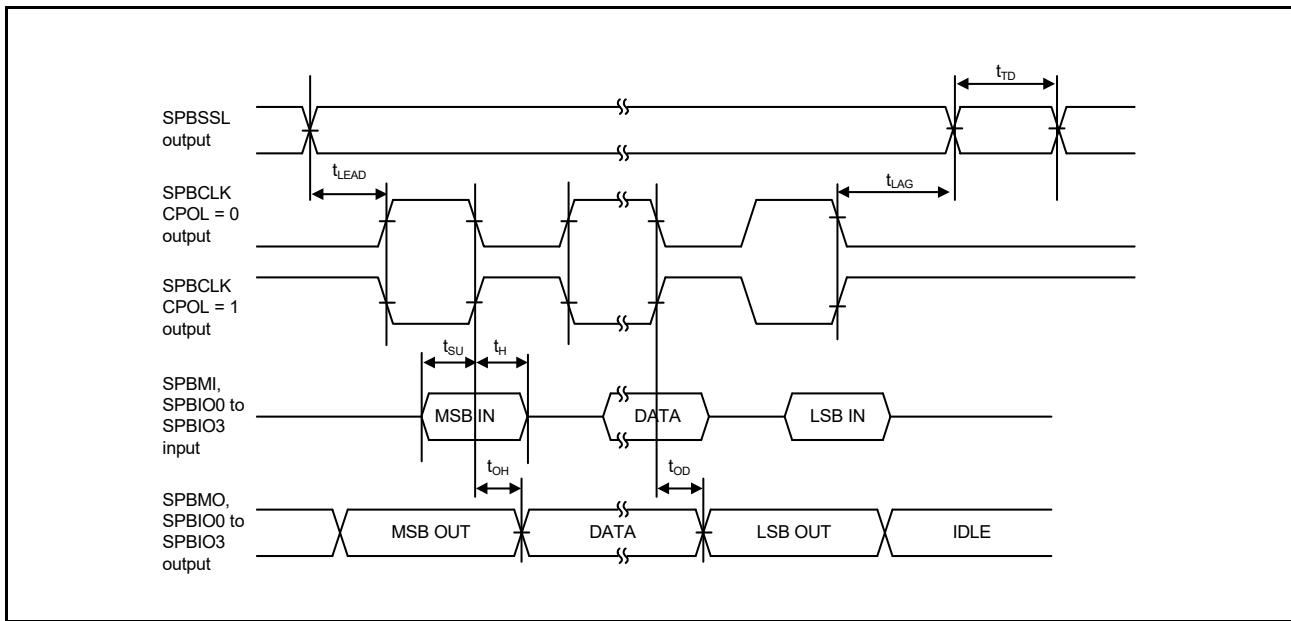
$t_{TD}$

SPBSSL output

$t_{LEAD}$

$t_{LAG}$

SPBCLK CPOL = 0 output

SPBCLK CPOL = 1 output

$t_{SU}$ $t_{H}$

SPBMI, SPBIO0 to SPBIO3 input

MSB IN

DATA

LSB IN

$t_{OH}$

$t_{OD}$

SPBMO, SPBIO0 to SPBIO3 output

MSB OUT

DATA

LSB OUT

IDLE